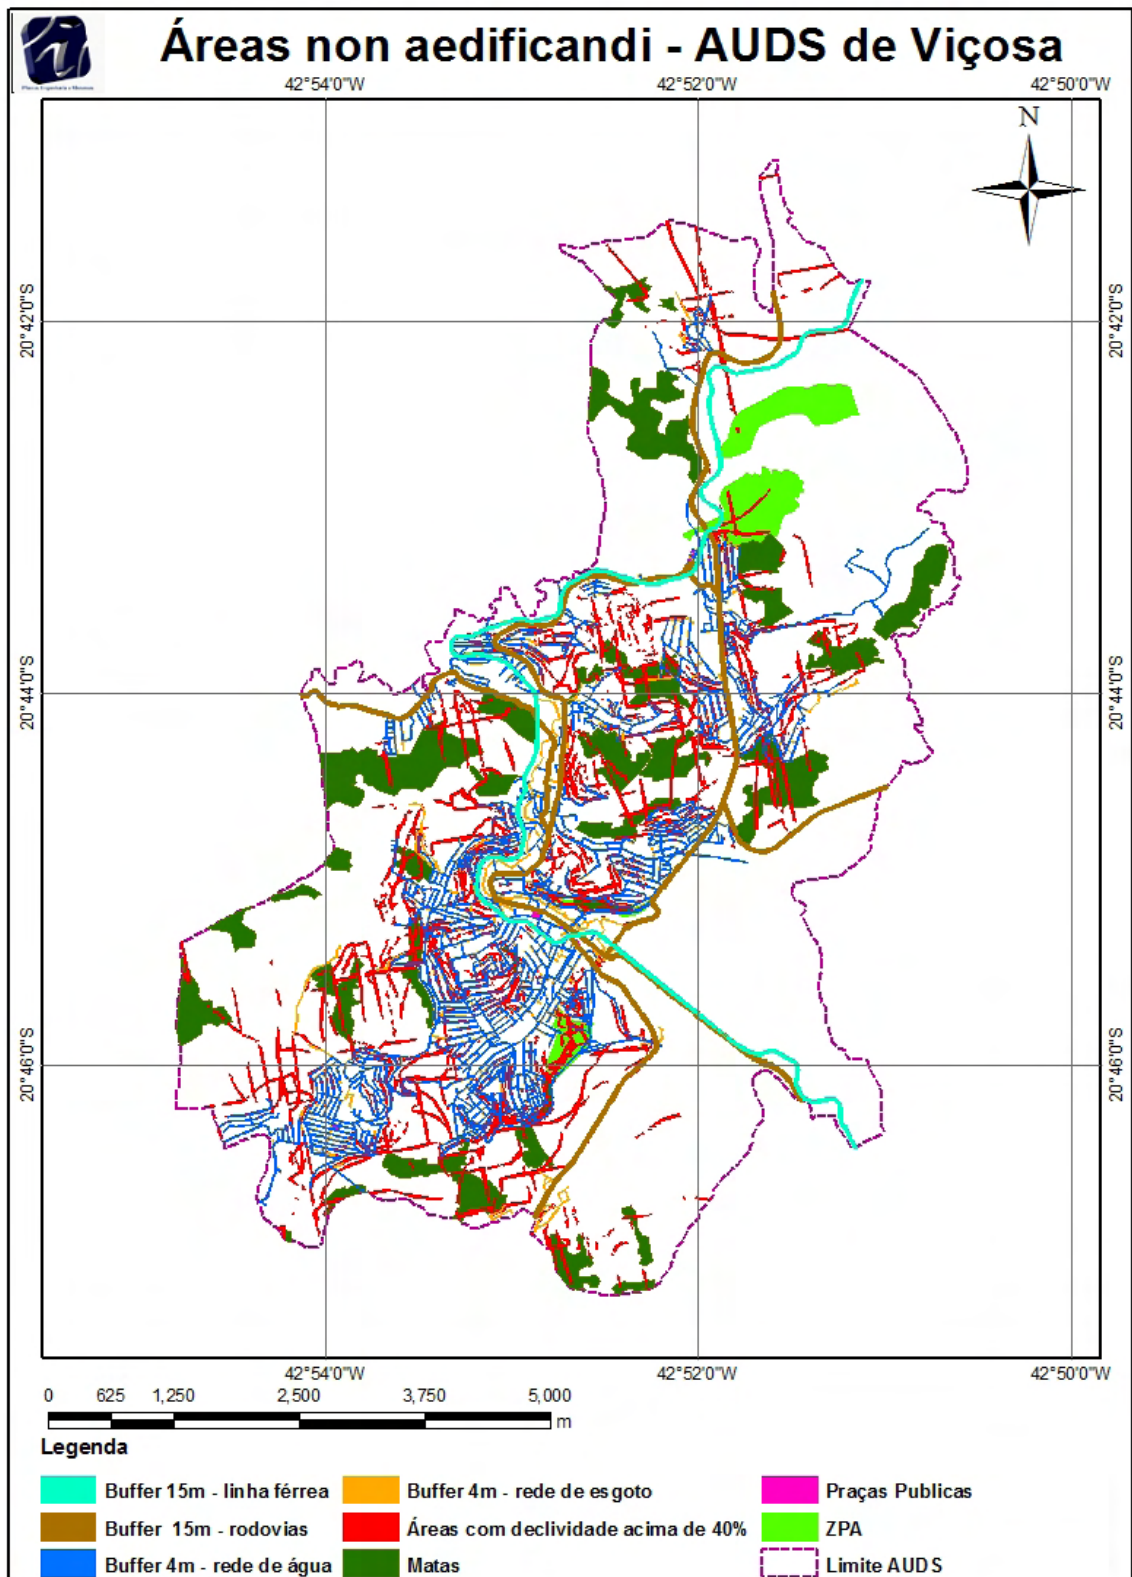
Áreas non aedificandi - AUDS de Viçosa

42°54'0"W 42°52'0"W 42°50'0"W

N

20°42'0"S 20°42'0"S

20°44'0"S 20°44'0"S

20°46'0"S 20°46'0"S

42°54'0"W 42°52'0"W 42°50'0"W

0 625 1,250 2,500 3,750 5,000 m

Legenda

Buffer 15m - linha férrea
Buffer 15m - rodovias
Buffer 4m - rede de água
Buffer 4m - rede de esgoto
Áreas com declividade acima de 40%
Matas
Praças Publicas
ZPA
Limite AUDS